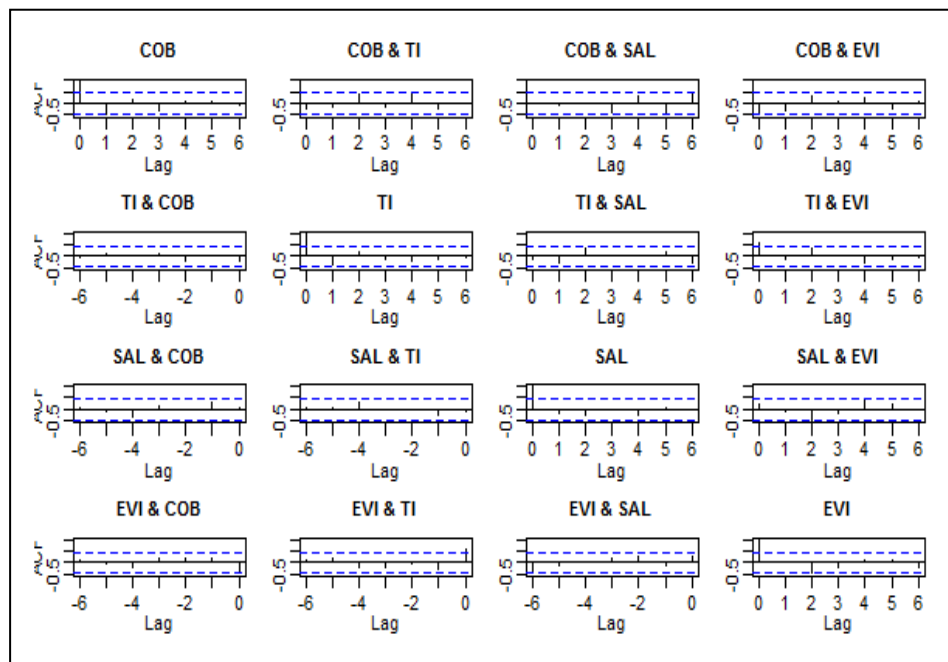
COB
ACF
-0.5
0 1 2 3 4 5 6
Lag

COB & TI
-0.5
0 1 2 3 4 5 6
Lag

COB & SAL
-0.5
0 1 2 3 4 5 6
Lag

COB & EVI
-0.5
0 1 2 3 4 5 6
Lag

TI & COB
ACF
-0.5
-6 -4 -2 0
Lag

TI
-0.5
0 1 2 3 4 5 6
Lag

TI & SAL
-0.5
0 1 2 3 4 5 6
Lag

TI & EVI
-0.5
0 1 2 3 4 5 6
Lag

SAL & COB
ACF
-0.5
-6 -4 -2 0
Lag

SAL & TI
-0.5
-6 -4 -2 0
Lag

SAL
-0.5
0 1 2 3 4 5 6
Lag

SAL & EVI
-0.5
0 1 2 3 4 5 6
Lag

EVI & COB
ACF
-0.5
-6 -4 -2 0
Lag

EVI & TI
-0.5
-6 -4 -2 0
Lag

EVI & SAL
-0.5
-6 -4 -2 0
Lag

EVI
-0.5
0 1 2 3 4 5 6
Lag